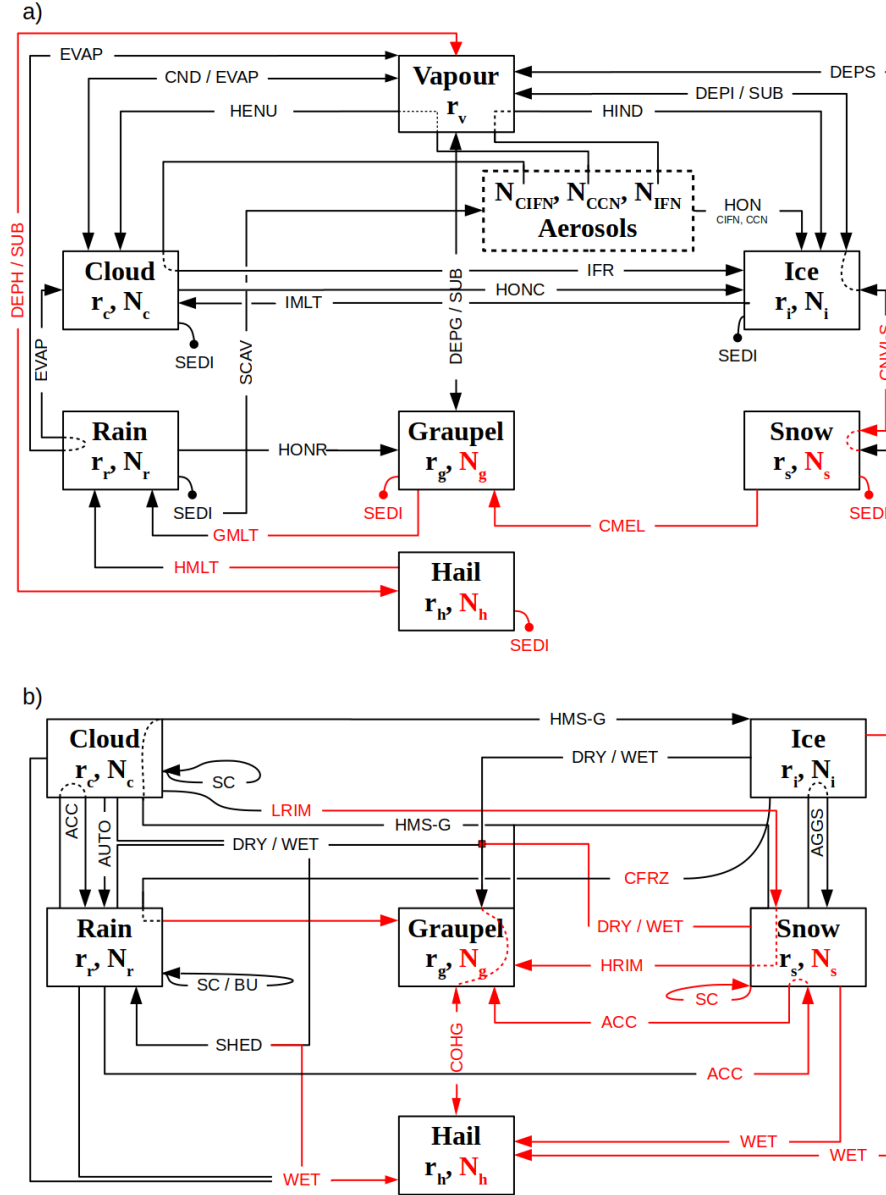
a)

EVAP

CND / EVAP

HENU

Vapour
$r_v$

DEPS

DEPI / SUB

HIND

DEPH / SUB

$N_{CIFN}$, $N_{CCN}$, $N_{IFN}$
Aerosols

HON
CIFN, CCN

Cloud
$r_c$, $N_c$

SB

IFR

HONC

IMLT

Ice
$r_i$, $N_i$

SEDI

SCAV

DEPG / SUB

SEDI

EVAP

CNVI/S

Rain
$r_r$, $N_r$

HONR

Graupel
$r_g$, $N_g$

Snow
$r_s$, $N_s$

SEDI

SEDI

SEDI

GMLT

CMEL

HMLT

Hail
$r_h$, $N_h$

SEDI

b)

Cloud
$r_c$, $N_c$

HMS-G

Ice
$r_i$, $N_i$

SC

DRY / WET

LRIM

ACC

AUTO

HMS-G

DRY / WET

AGGS

CFRZ

Rain
$r_r$, $N_r$

Graupel
$r_g$, $N_g$

DRY / WET

Snow
$r_s$, $N_s$

SC / BU

HRIM

SC

ACC

SHED

COHG

ACC

Hail
$r_h$, $N_h$

WET

WET

WET